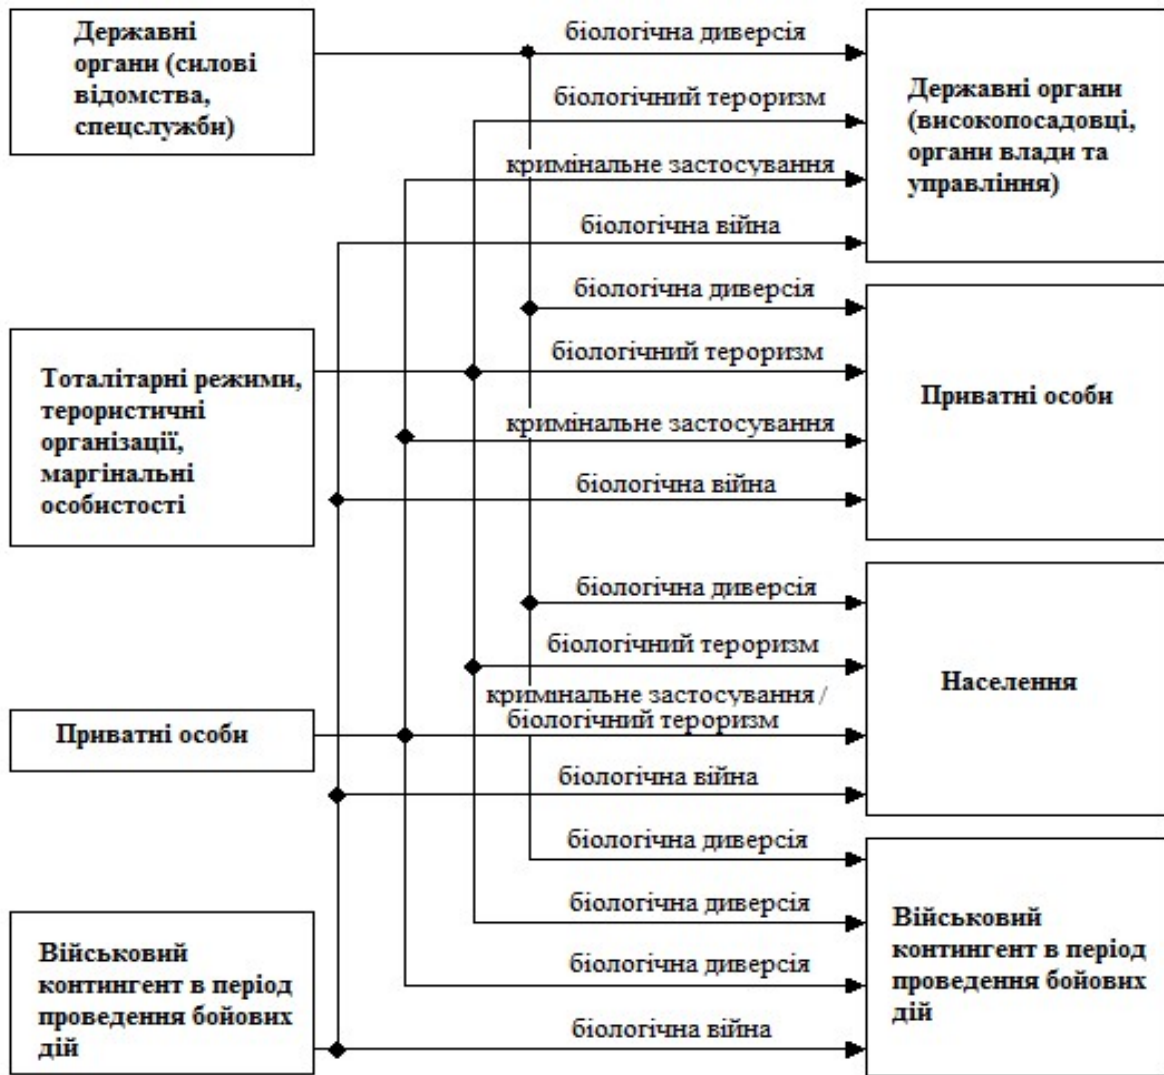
Державні органи (силові відомства, спецслужби)

Тоталітарні режими, терористичні організації, маргінальні особистості

Приватні особи

Військовий контингент в період проведення бойових дій

біологічна диверсія
біологічний тероризм
кримінальне застосування
біологічна війна

Державні органи (високопосадовці, органи влади та управління)

біологічна диверсія
біологічний тероризм
кримінальне застосування
біологічна війна

Приватні особи

біологічна диверсія
біологічний тероризм
кримінальне застосування / біологічний тероризм
біологічна війна

Населення

біологічна диверсія
біологічна диверсія
біологічна диверсія
біологічна війна

Військовий контингент в період проведення бойових дій